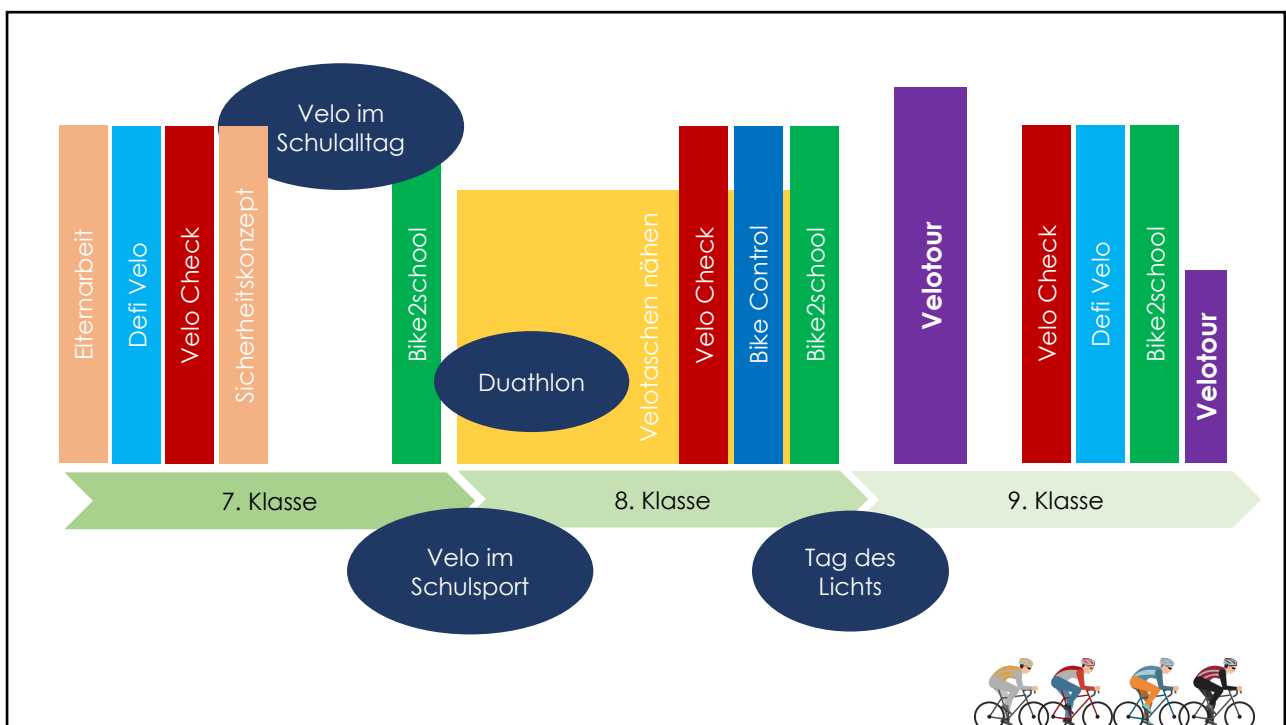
Velo im Schulalltag

Elternarbeit

Defi Velo

Velo Check

Sicherheitskonzept

Bike2school

Duathlon

Velotaschen nähen

Velo Check

Bike Control

Bike2school

Velotour

Velo Check

Defi Velo

Bike2school

Velotour

7. Klasse

8. Klasse

9. Klasse

Velo im Schulsport

Tag des Lichts